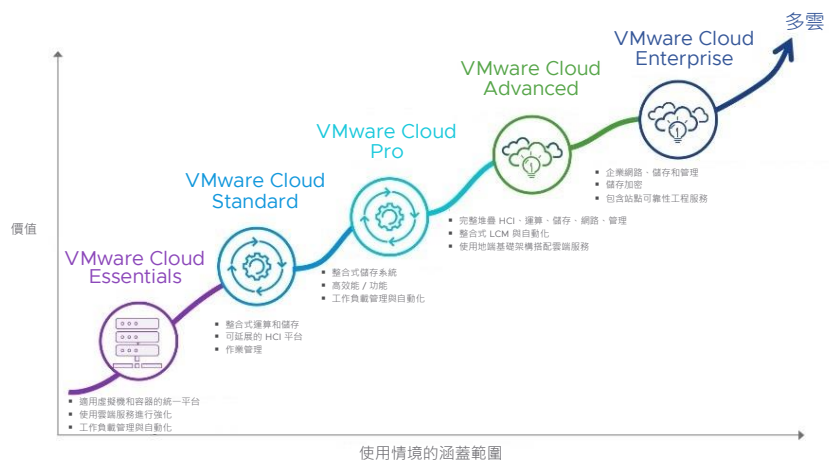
多雲

VMware Cloud Enterprise

VMware Cloud Advanced

VMware Cloud Pro

VMware Cloud Standard

價值

VMware Cloud Essentials

- 適用虛擬機和容器的統一平台
- 使用雲端服務進行強化
- 工作負載管理與自動化

- 整合式運算和儲存
- 可延展的 HCI 平台
- 作業管理

- 整合式儲存系統
- 高效能 / 功能
- 工作負載管理與自動化

- 完整堆疊 HCI・運算・儲存・網路・管理
- 整合式 LCM 與自動化
- 使用地端基礎架構搭配雲端服務

- 企業網路・儲存和管理
- 儲存加密
- 包含站點可靠性工程服務

使用情境的涵蓋範圍